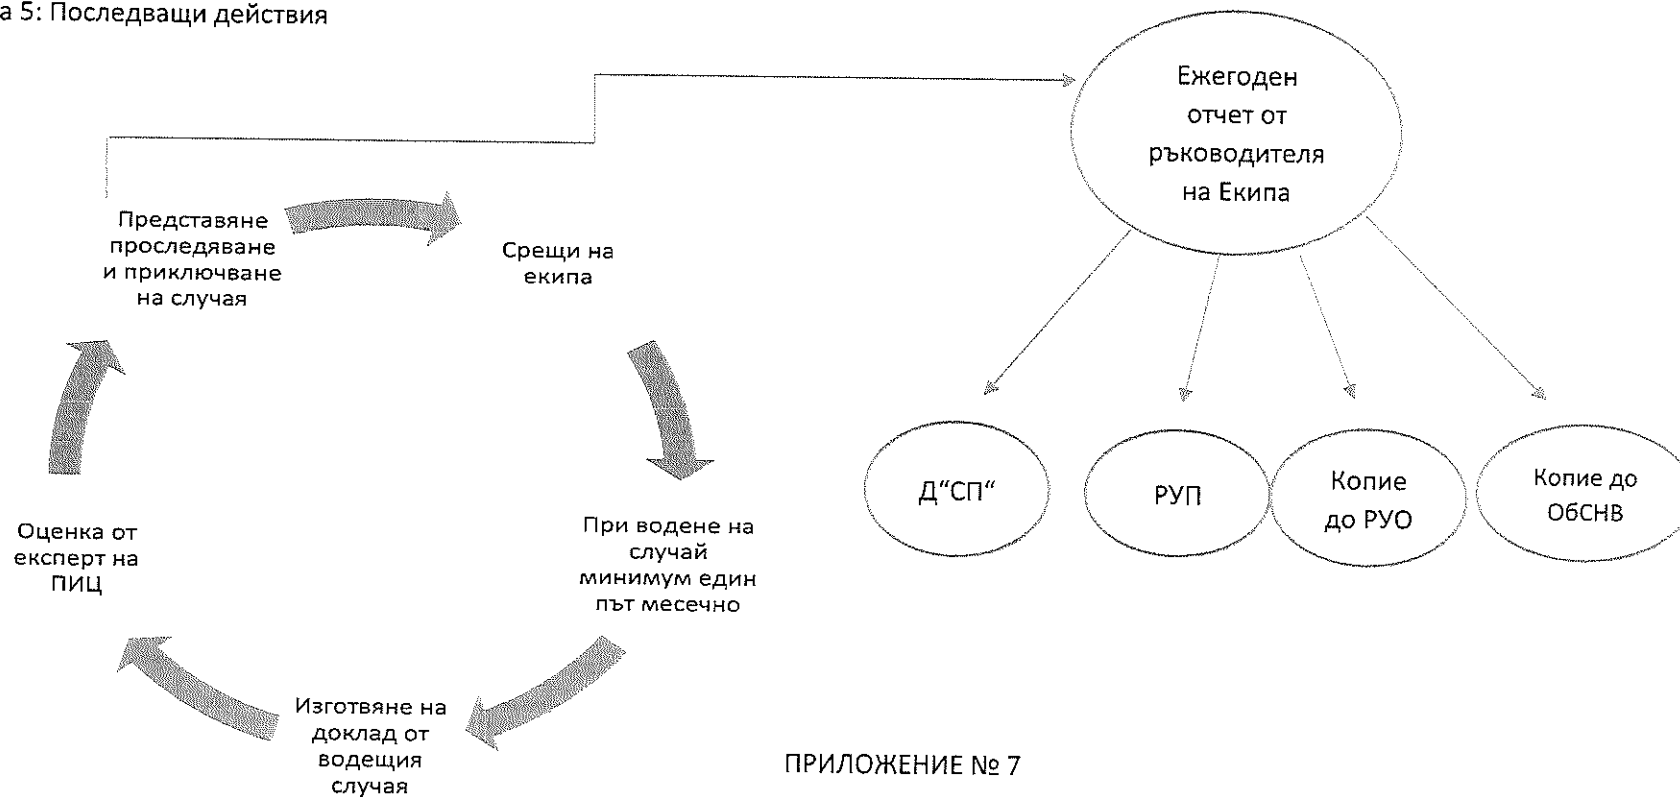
а 5: Последващи действия

Ежегоден отчет от ръководителя на Екипа

Представяне проследяване и приключване на случая

Срещи на екипа

Д“СП“

РУП

Копие до РУО

Копие до ОбСНВ

Оценка от експерт на ПИЦ

При водене на случай минимум един път месечно

Изготвяне на доклад от водещия случая

ПРИЛОЖЕНИЕ № 7